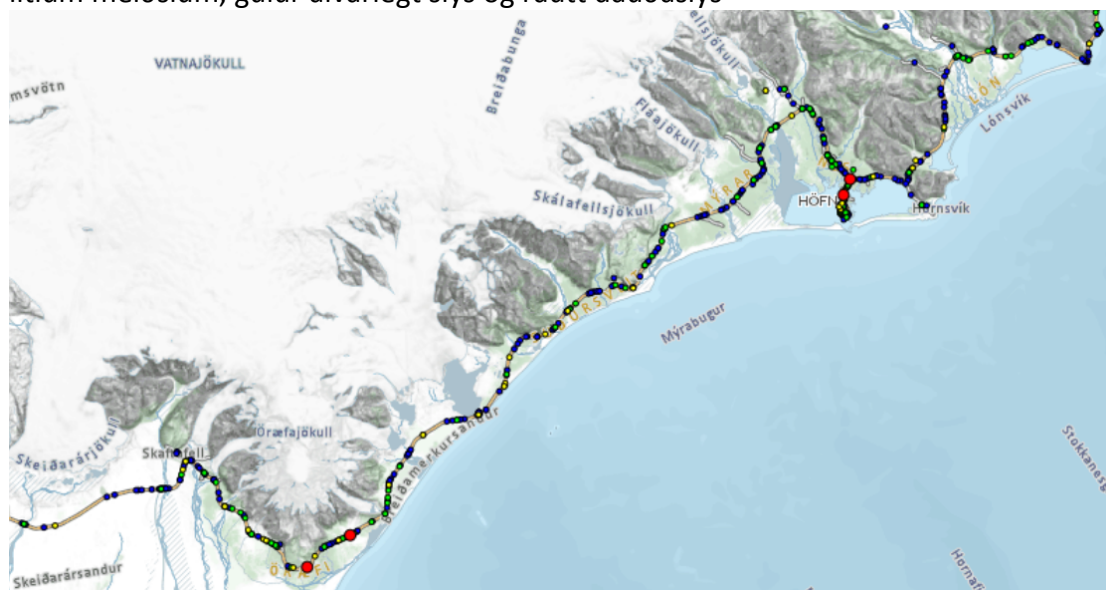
litlum meiðslum, gulur alvarlegt slys og rautt dauðaslys

VATNAJÖKULL

msvötn

Breiðabunga

ellsjökull

Fláajökull

Skálafellsjökull

MÝRAR

HÖFN

LÓN

Lónsvík

Hornsvík

SUÐURSVEIT

Mýrabugur

Öræfajökull

Skeiðarárjökull

Skaftafell

Breiðamerkursandur

ÖRÆFI

Skeiðarársandur

Stokkanes

Horna